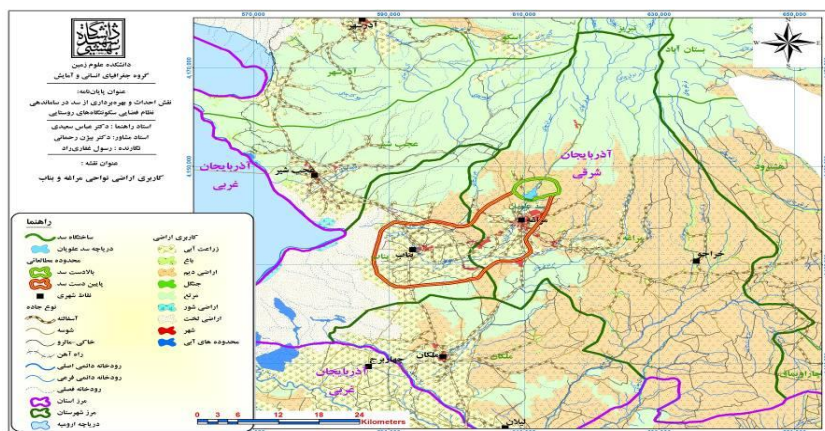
دانشگاه شهید بهشتی

دانشکده علوم زمین
گروه جغرافیای انسانی و آمایش

عنوان پایان‌نامه:
نقش احداث و بهره‌برداری از سد در سازماندهی نظام فضایی سکونتگاه‌های روستایی

استاد راهنما: دکتر عباس سعیدی
استاد مشاور: دکتر یزدان رحمانی
نگارنده: رسول غفاری‌راد

عنوان نقشه:
کاربری اراضی نواحی مراغه و بناب

راهنما

ساختگاه سد
دریاچه سد علویان
محدوده مطالعاتی
بالادست سد
پایین دست سد
نقاط شهری
نوع جاده
آسفالته
شوسه
خاکی - ماشین رو
راه آهن
رودخانه دائمی اصلی
رودخانه دائمی فرعی
رودخانه فصلی
مرز استان
مرز شهرستان
دریاچه ارومیه

کاربری اراضی
زراعت آبی
باغ
اراضی دیم
جنگل
مرتع
اراضی شور
اراضی لخت
شهر
محدوده های آبی

570,000
590,000
610,000
630,000
650,000

4,170,000
4,150,000

آذربایجان غربی
آذربایجان شرقی
آذربایجان غربی
عجب شیر
بناب
مراغه
ملکان
هشترود
چاراویماق
بستان آباد
آذرشهر
اسکو
تبریز
لیلان

0 3 6 12 18 24
Kilometers

N